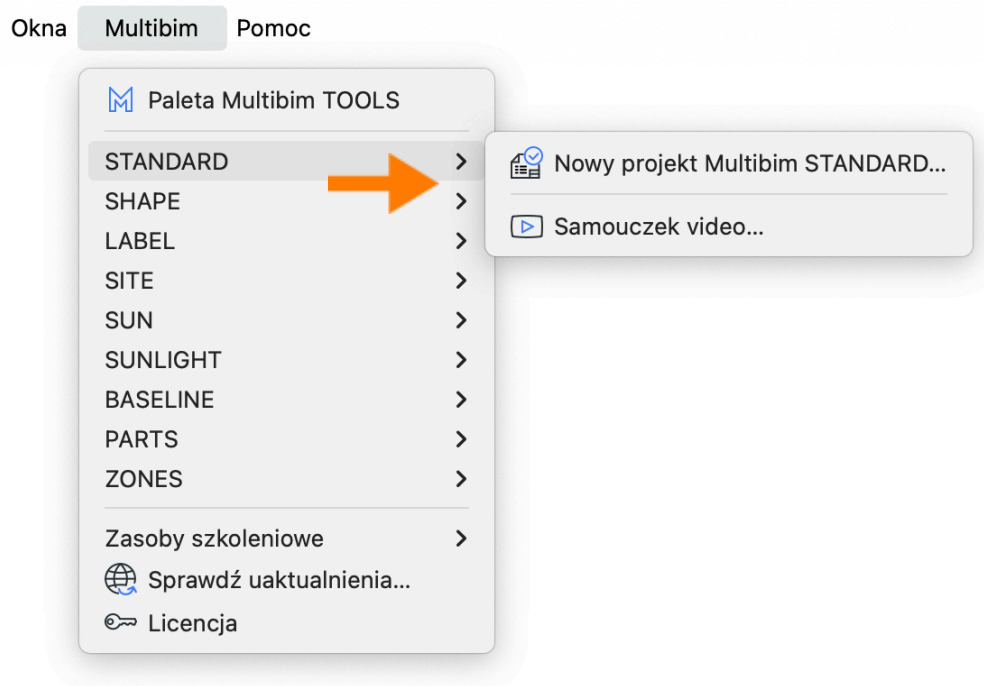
Okna Multibim Pomoc

Paleta Multibim TOOLS

STANDARD
SHAPE
LABEL
SITE
SUN
SUNLIGHT
BASELINE
PARTS
ZONES

Zasoby szkoleniowe
Sprawdź uaktualnienia...
Licencja

Nowy projekt Multibim STANDARD...

Samouczek video...